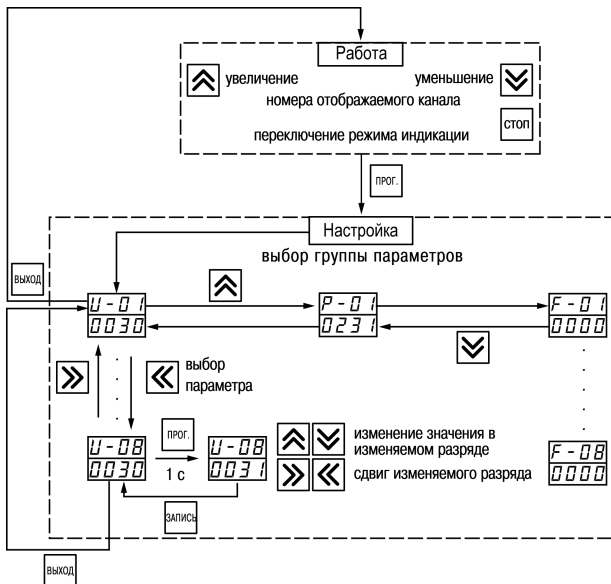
Работа
увеличение
уменьшение
номера отображаемого канала
СТОП
переключение режима индикации
ПРОГ.
Настройка
выбор группы параметров
ВЫХОД
U - 01
0030
P - 01
0231
F - 01
0000
выбор параметра
U - 08
0030
ПРОГ.
1 с
U - 08
0031
изменение значения в изменяемом разряде
сдвиг изменяемого разряда
F - 08
0000
ЗАПИСЬ
ВЫХОД